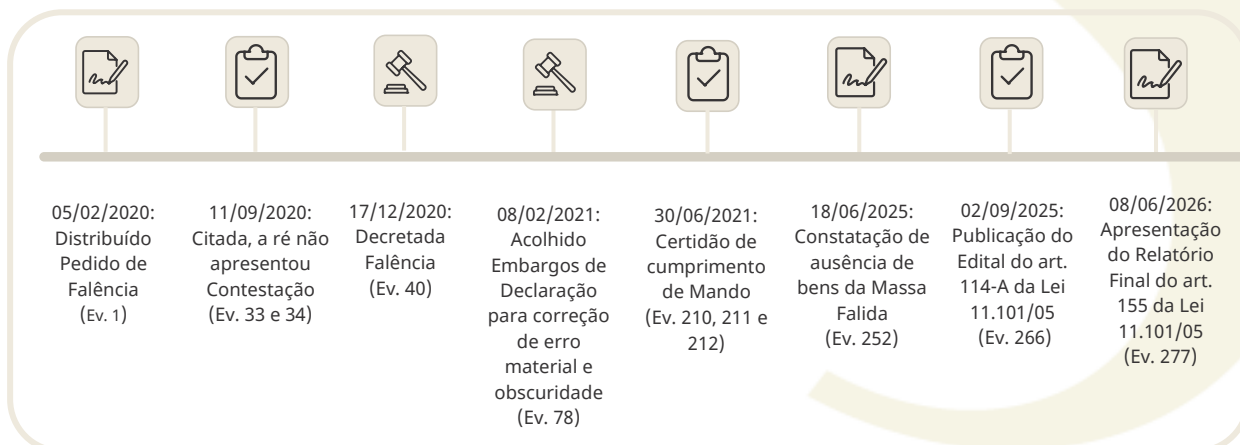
05/02/2020: Distribuído Pedido de Falência (Ev. 1)

11/09/2020: Citada, a ré não apresentou Contestação (Ev. 33 e 34)

17/12/2020: Decretada Falência (Ev. 40)

08/02/2021: Acolhido Embargos de Declaração para correção de erro material e obscuridade (Ev. 78)

30/06/2021: Certidão de cumprimento de Mando (Ev. 210, 211 e 212)

18/06/2025: Constatação de ausência de bens da Massa Falida (Ev. 252)

02/09/2025: Publicação do Edital do art. 114-A da Lei 11.101/05 (Ev. 266)

08/06/2026: Apresentação do Relatório Final do art. 155 da Lei 11.101/05 (Ev. 277)